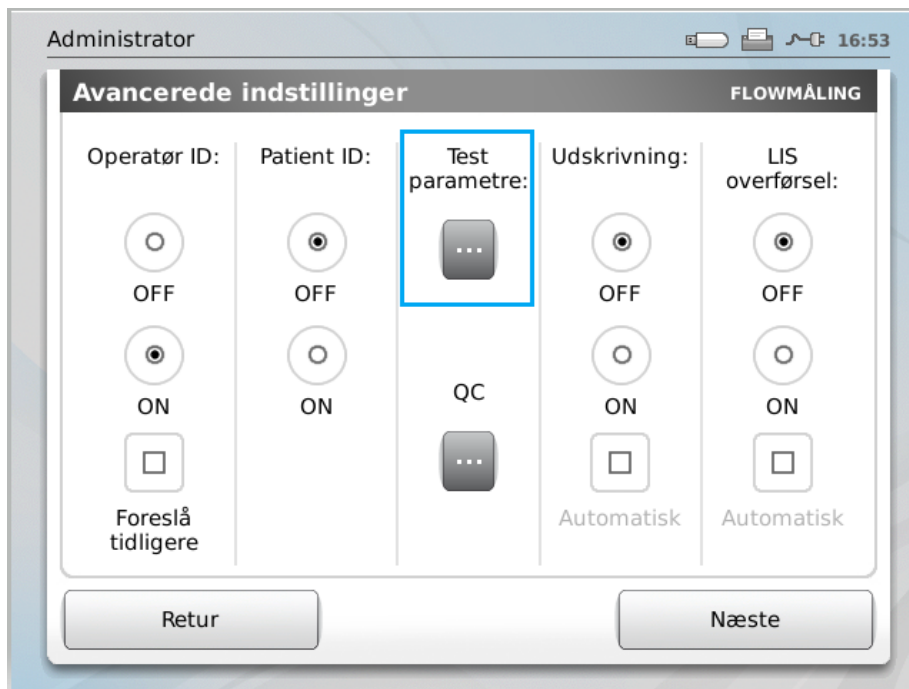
Administrator 16:53

Avancerede indstillinger FLOWMÅLING

Operatør ID:
OFF
ON
Foreslå tidligere

Patient ID:
OFF
ON

Test parametre:
...
QC
...

Udskrivning:
OFF
ON
Automatisk

LIS overførsel:
OFF
ON
Automatisk

Retur

Næste